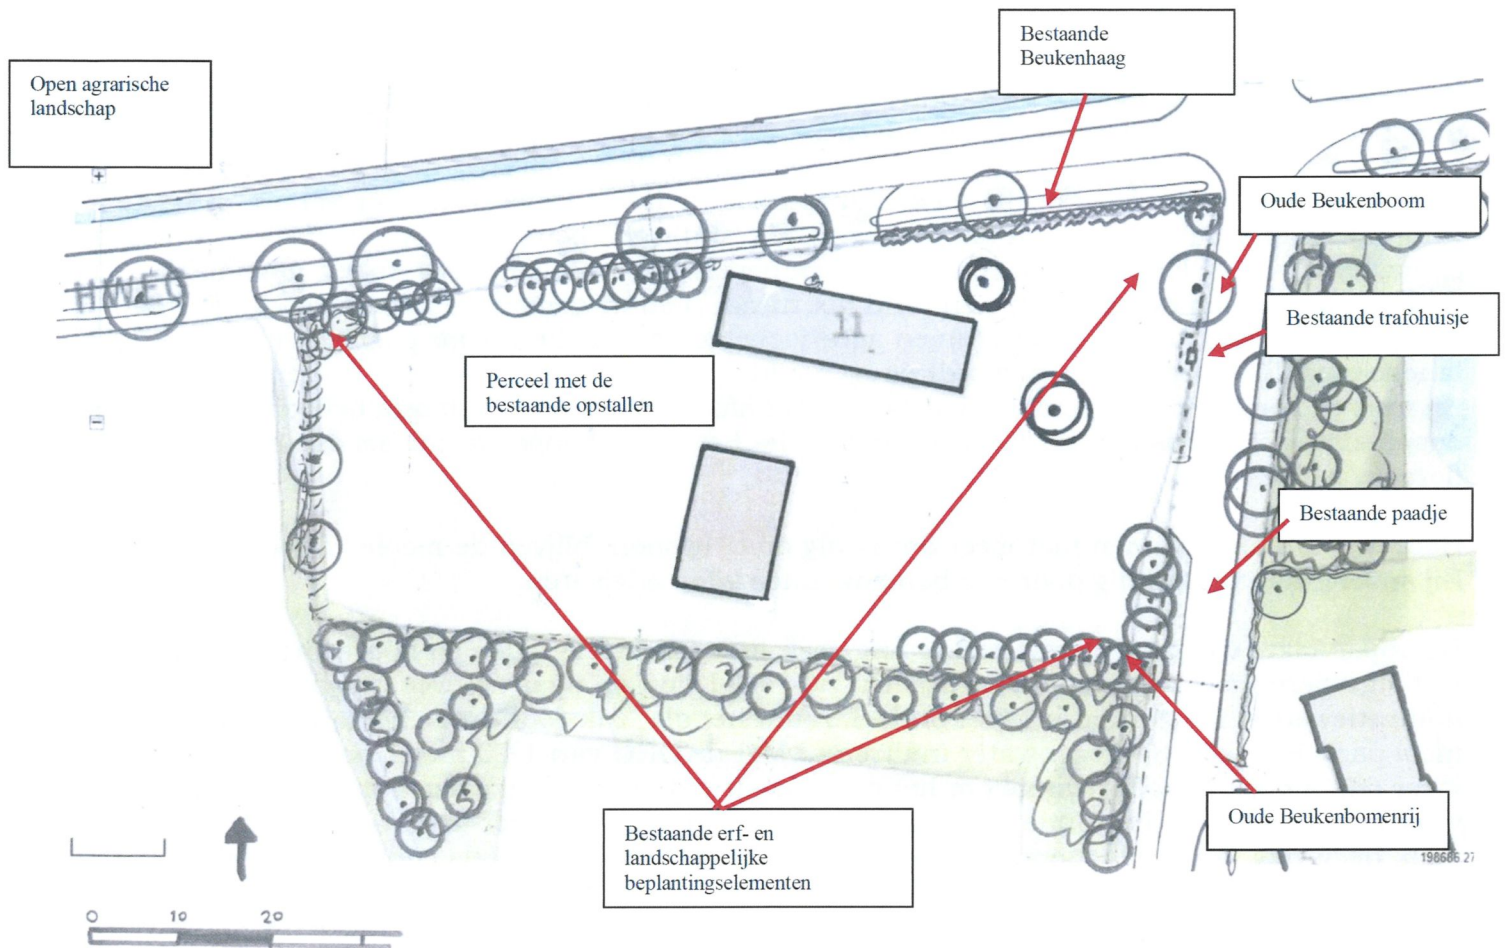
Open agrarische landschap

Bestaande Beukenhaag

Oude Beukenboom

Bestaande trafohuisje

Perceel met de bestaande opstallen

11

HWEG

Bestaande paadje

Bestaande erf- en landschappelijke beplantingselementen

Oude Beukenbomenrij

198686 27

0 10 20